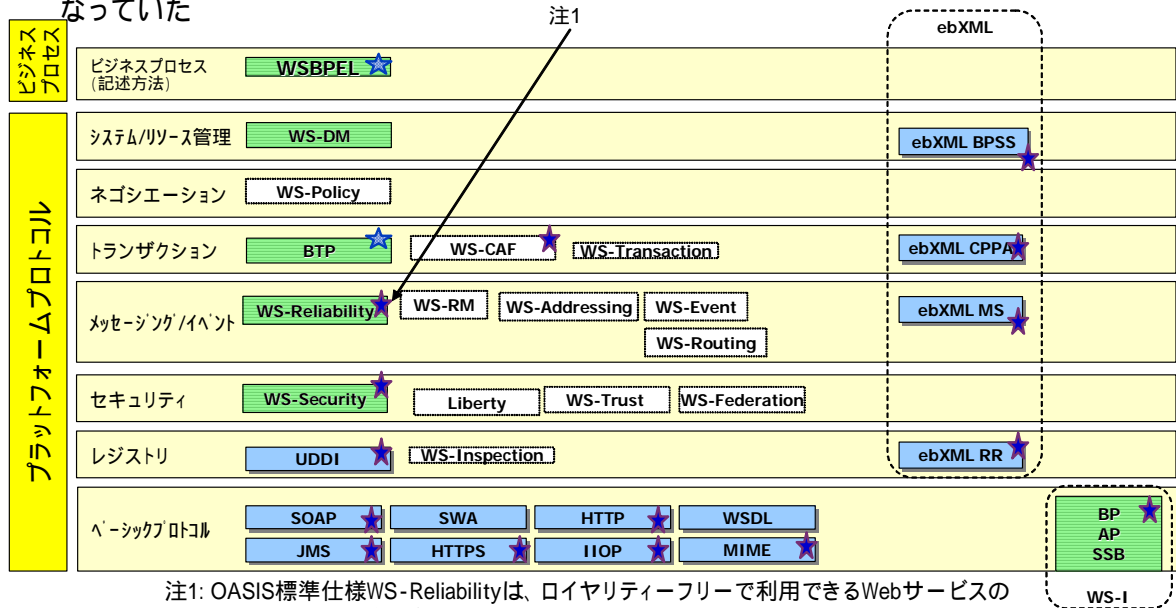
なっていた

注1

ebXML

ビジネスプロセス

ビジネスプロセス
(記述方法)

WSBPEL

プラットフォームプロトコル

システム/リソース管理

WS-DM

ebXML BPSS

ネゴシエーション

WS-Policy

トランザクション

BTP

WS-CAF

WS-Transaction

ebXML CPPA

メッセージング/イベント

WS-Reliability

WS-RM

WS-Addressing

WS-Event

WS-Routing

ebXML MS

セキュリティ

WS-Security

Liberty

WS-Trust

WS-Federation

レジストリ

UDDI

WS-Inspection

ebXML RR

ベーシックプロトコル

SOAP

SWA

HTTP

WSDL

JMS

HTTPS

IIOP

MIME

BP
AP
SSB

WS-I

注1: OASIS標準仕様WS-Reliabilityは、ロイヤリティーフリーで利用できるWebサービスの